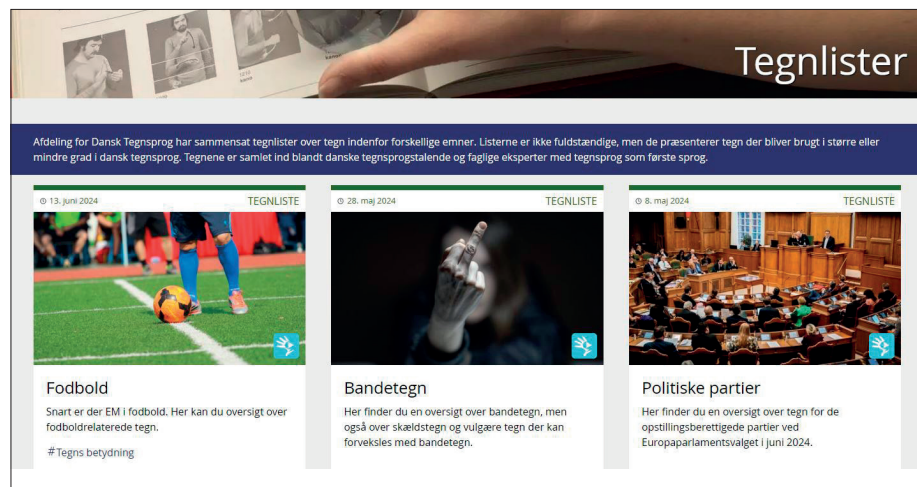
Tegnlister

Afdeling for Dansk Tegnsprog har sammensat tegnlister over tegn indenfor forskellige emner. Listerne er ikke fuldstændige, men de præsenterer tegn der bliver brugt i større eller mindre grad i dansk tegnsprog. Tegnene er samlet ind blandt danske tegnsprogstalende og faglige eksperter med tegnsprog som første sprog.

13. juni 2024
TEGNLISTE

Fodbold

Snart er der EM i fodbold. Her kan du oversigt over fodboldrelaterede tegn.

#Tegns betydning

28. maj 2024
TEGNLISTE

Bandetegn

Her finder du en oversigt over bandetegn, men også over skældstegn og vulgære tegn der kan forveksles med bandetegn.

8. maj 2024
TEGNLISTE

Politiske partier

Her finder du en oversigt over tegn for de opstillingsberettigede partier ved Europaparlamentsvalget i juni 2024.